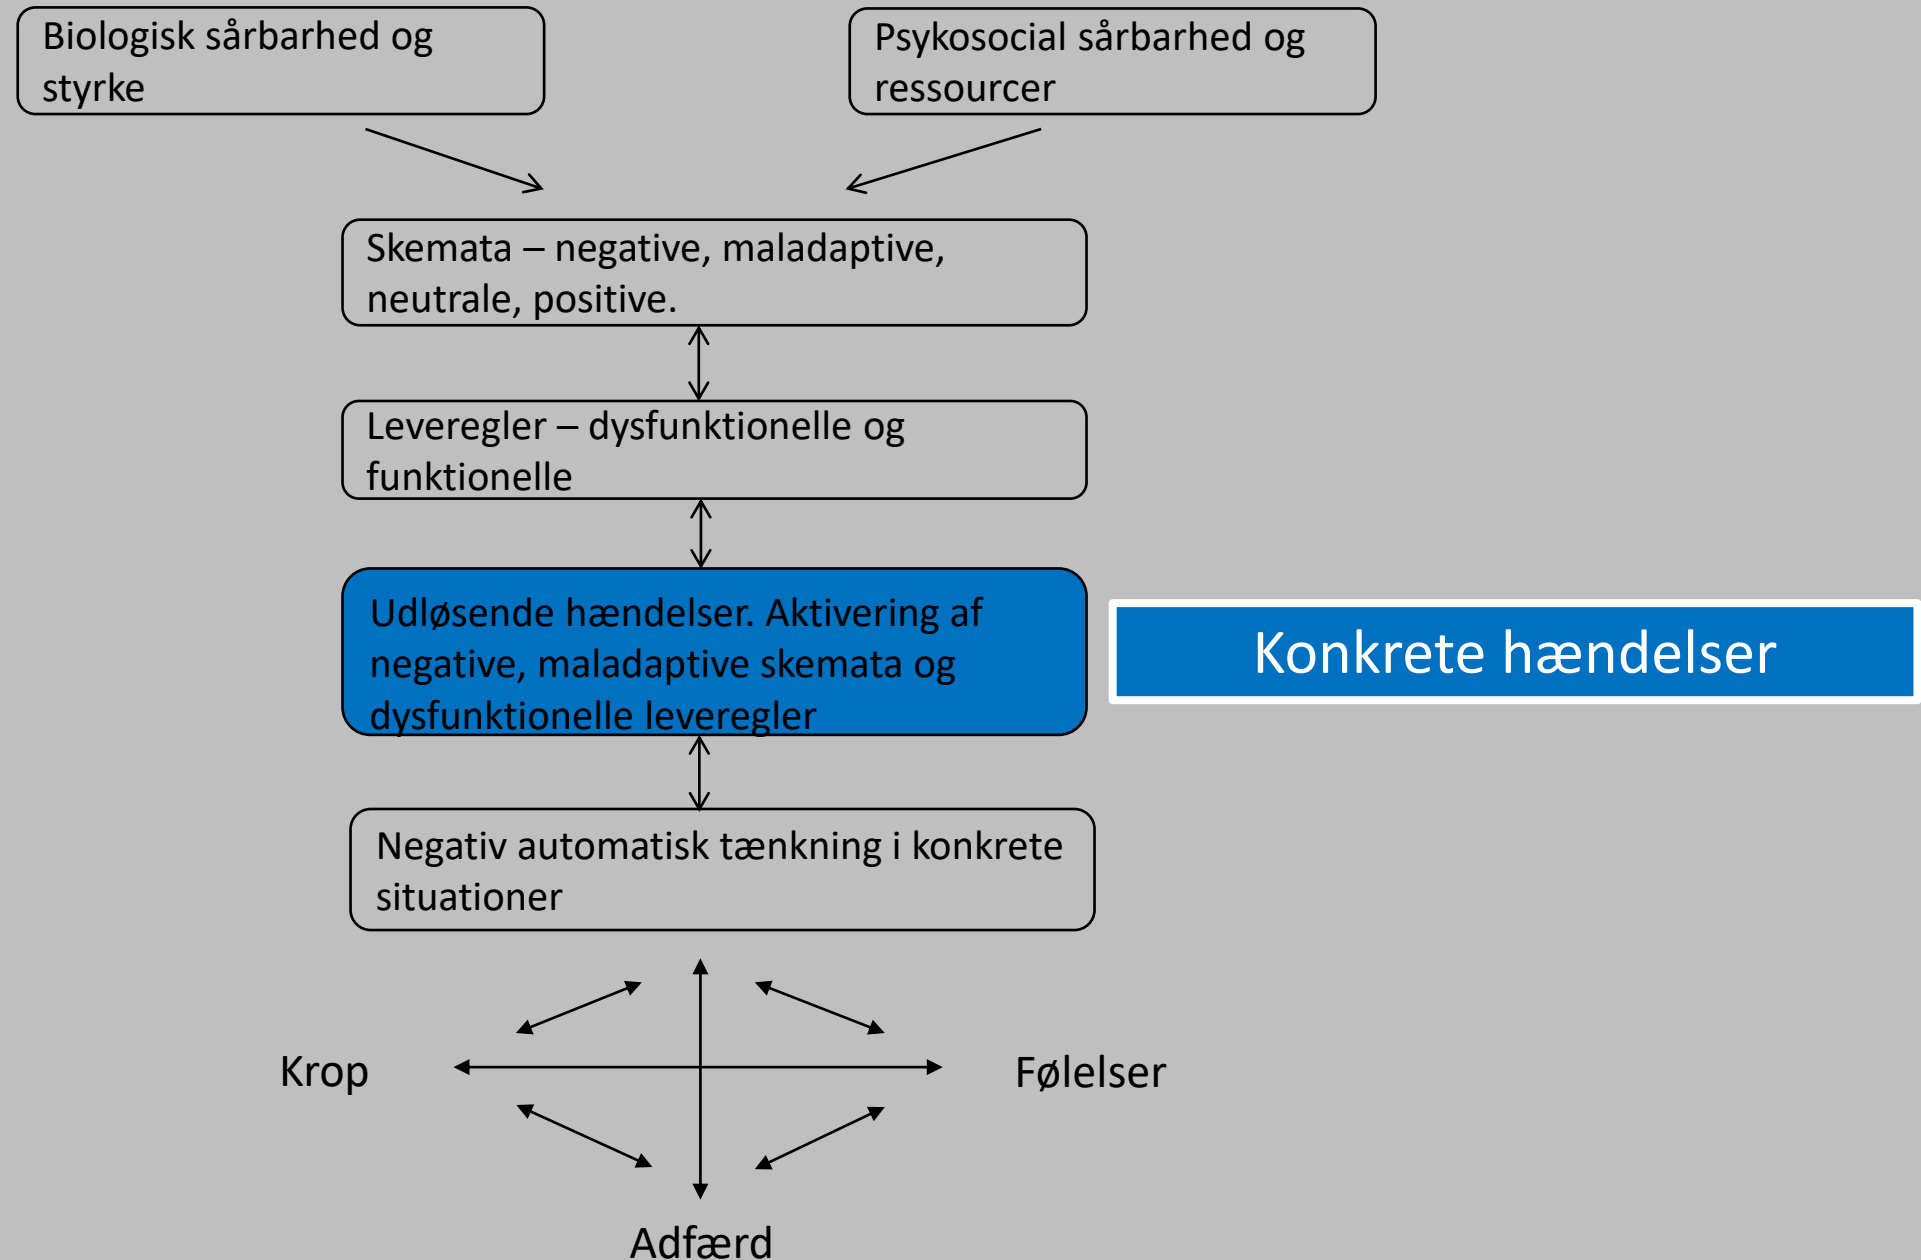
Biologisk sårbarhed og styrke

Psykosocial sårbarhed og ressourcer

Skemata – negative, maladaptive, neutrale, positive.

Leveregler – dysfunktionelle og funktionelle

Udløsende hændelser. Aktivering af negative, maladaptive skemata og dysfunktionelle leveregler

Konkrete hændelser

Negativ automatisk tænkning i konkrete situationer

Krop

Følelser

Adfærd